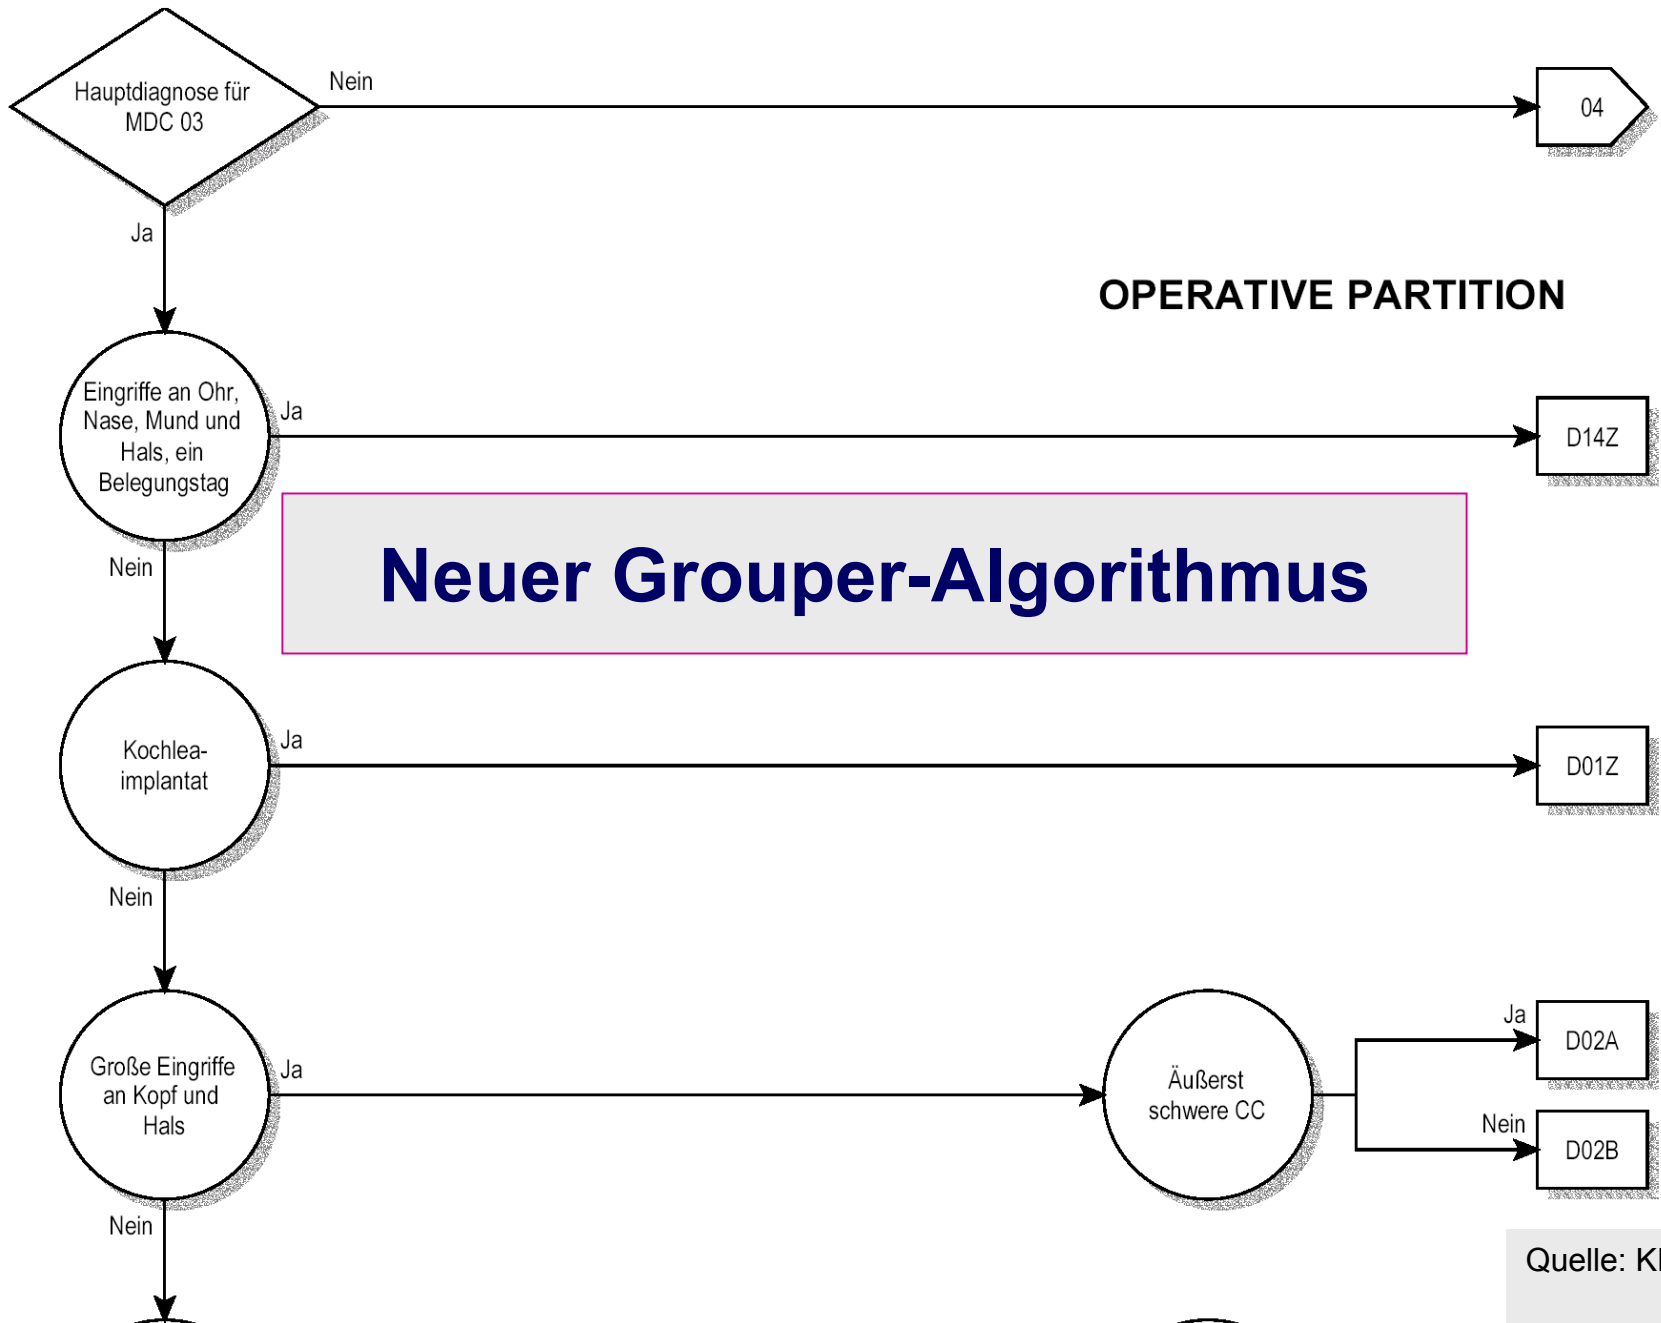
Hauptdiagnose für MDC 03

Nein

04

Ja

OPERATIVE PARTITION

Eingriffe an Ohr, Nase, Mund und Hals, ein Belegungstag

Ja

D14Z

Neuer Grouper-Algorithmus

Nein

Kochlea-implantat

Ja

D01Z

Nein

Große Eingriffe an Kopf und Hals

Ja

Äußerst schwere CC

Ja

D02A

Nein

D02B

Nein

Quelle: K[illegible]